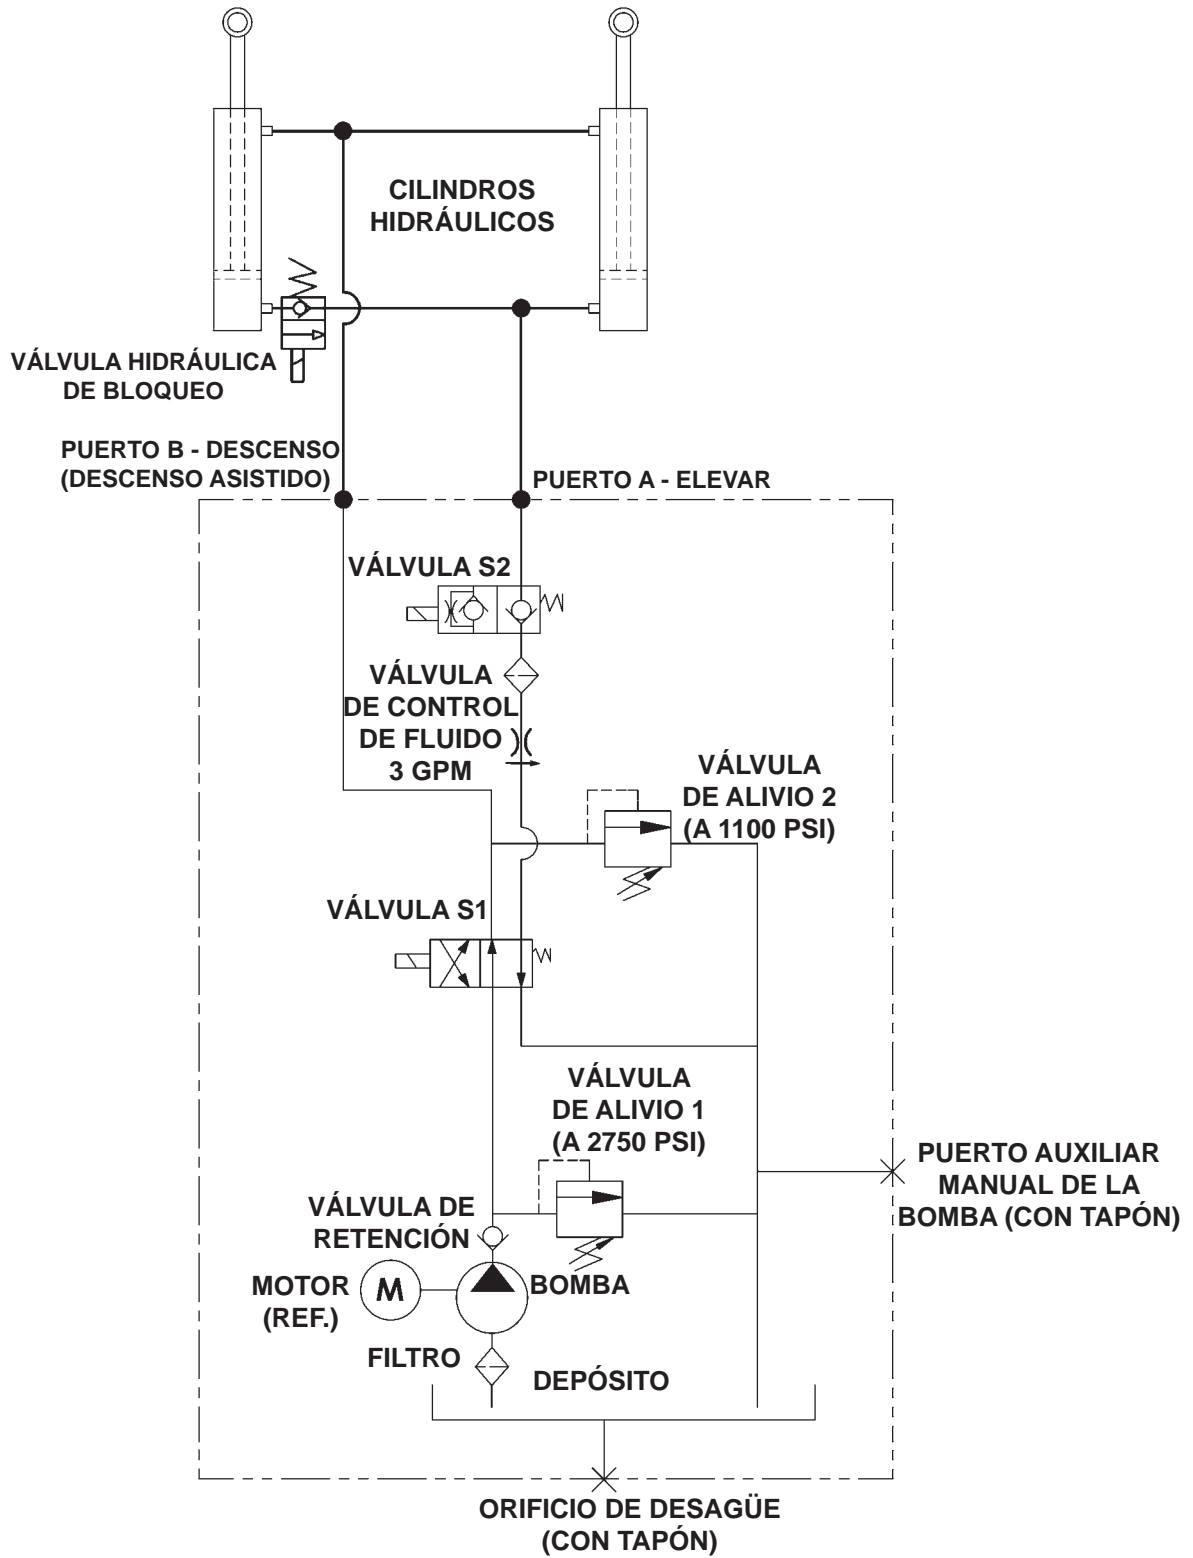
CILINDROS HIDRÁULICOS

VÁLVULA HIDRÁULICA DE BLOQUEO

PUERTO B - DESCENSO (DESCENSO ASISTIDO)

PUERTO A - ELEVAR

VÁLVULA S2

VÁLVULA DE CONTROL DE FLUIDO 3 GPM

VÁLVULA DE ALIVIO 2 (A 1100 PSI)

VÁLVULA S1

VÁLVULA DE ALIVIO 1 (A 2750 PSI)

PUERTO AUXILIAR MANUAL DE LA BOMBA (CON TAPÓN)

VÁLVULA DE RETENCIÓN

MOTOR (REF.)

M

BOMBA

FILTRO

DEPÓSITO

ORIFICIO DE DESAGÜE (CON TAPÓN)